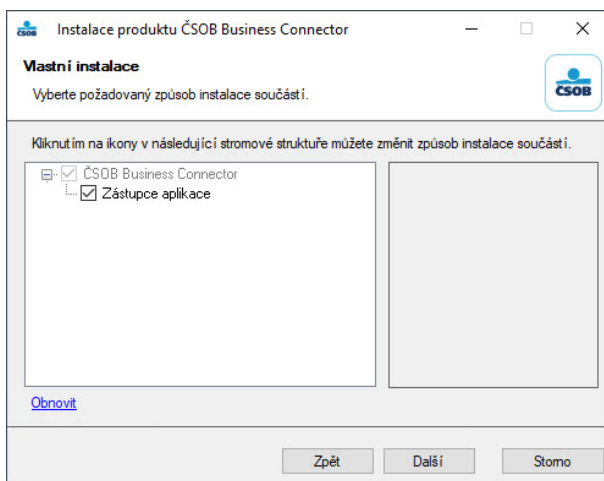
ČSOB Instalace produktu ČSOB Business Connector

Vlastní instalace

Vyberte požadovaný způsob instalace součástí.

ČSOB

Kliknutím na ikony v následující stromové struktuře můžete změnit způsob instalace součástí.

ČSOB Business Connector
Zástupce aplikace

Obnovit

Zpět Další Storno